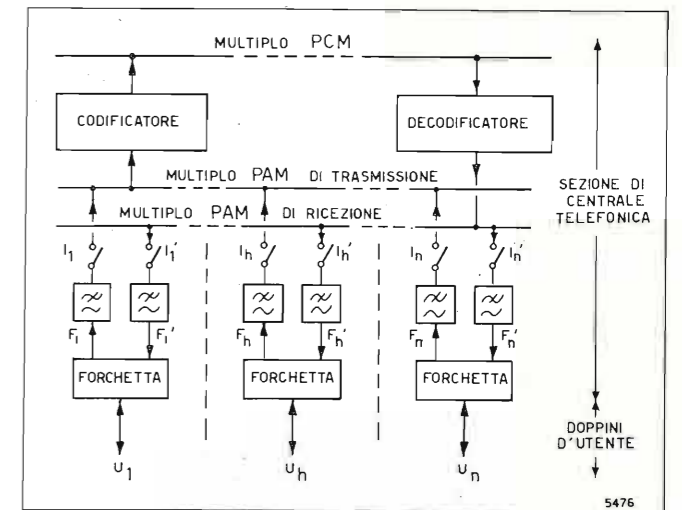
MULTIPLO PCM

CODIFICATORE

DECODIFICATORE

MULTIPLO PAM DI TRASMISSIONE

MULTIPLO PAM DI RICEZIONE

SEZIONE DI CENTRALE TELEFONICA

$I_1$ $I_1'$ $I_h$ $I_h'$ $I_n$ $I_n'$

$F_1$ $F_1'$ $F_h$ $F_h'$ $F_n$ $F_n'$

FORCHETTA

FORCHETTA

FORCHETTA

DOPPINI D'UTENTE

$U_1$ $U_h$ $U_n$

5476